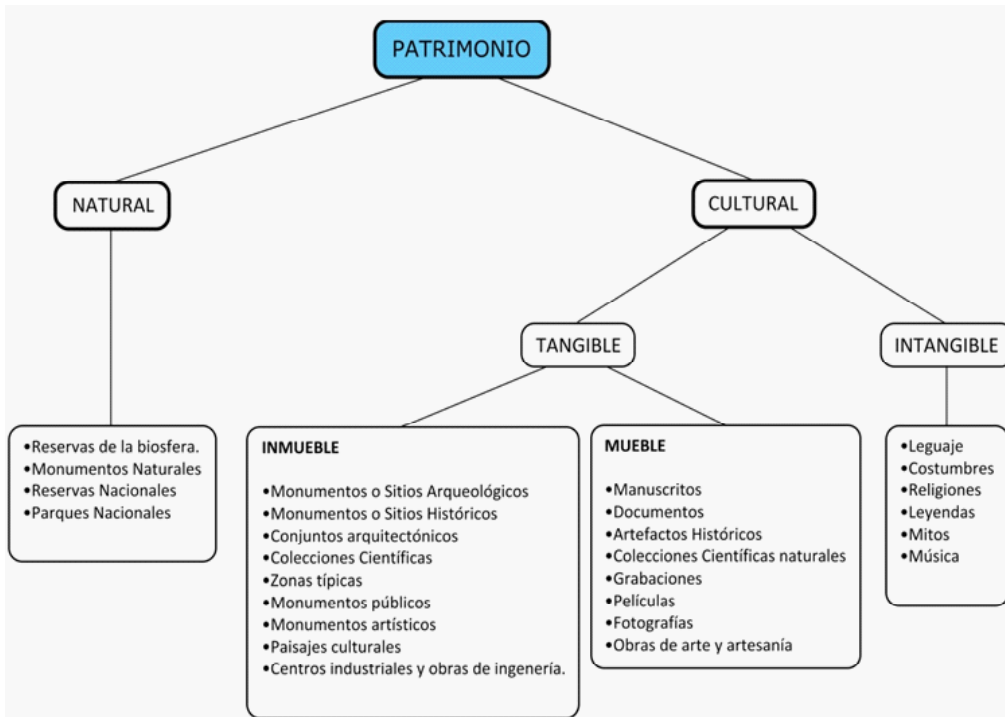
PATRIMONIO

NATURAL

CULTURAL

TANGIBLE

INTANGIBLE

•Reservas de la biosfera.
•Monumentos Naturales
•Reservas Nacionales
•Parques Nacionales

INMUEBLE

•Monumentos o Sitios Arqueológicos
•Monumentos o Sitios Históricos
•Conjuntos arquitectónicos
•Colecciones Científicas
•Zonas típicas
•Monumentos públicos
•Monumentos artísticos
•Paisajes culturales
•Centros industriales y obras de ingenería.

MUEBLE

•Manuscritos
•Documentos
•Artefactos Históricos
•Colecciones Científicas naturales
•Grabaciones
•Películas
•Fotografías
•Obras de arte y artesanía

•Leguaje
•Costumbres
•Religiones
•Leyendas
•Mitos
•Música